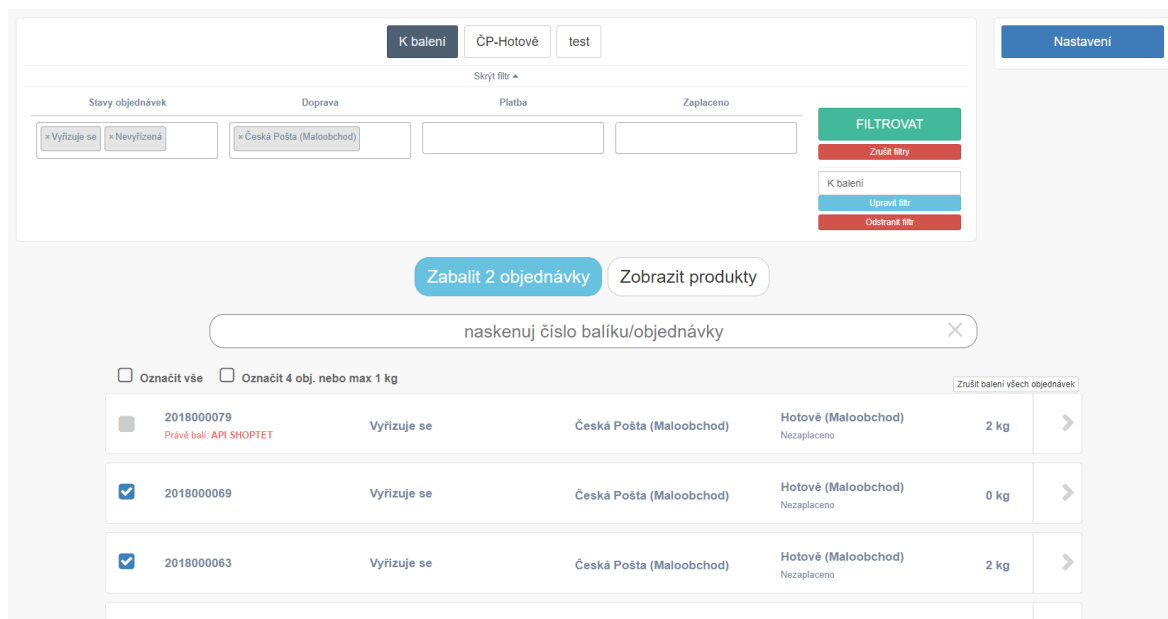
K balení
ČP-Hotově
test

Nastavení

Skrýt filtr ▲

Stavy objednávek
Doprava
Platba
Zaplaceno

× Vyřizuje se × Nevyřízená
× Česká Pošta (Maloobchod)

FILTROVAT
Zrušit filtry

K balení
Upravit filtr
Odstranit filtr

Zabalit 2 objednávky
Zobrazit produkty

naskenuj číslo balíku/objednávky

Označit vše
Označit 4 obj. nebo max 1 kg

Zrušit balení všech objednávek

| | | | | |
|---|---|---|---|---|
| 2018000079 Právě balí: API SHOPTET | Vyřizuje se | Česká Pošta (Maloobchod) | Hotově (Maloobchod) Nezaplaceno | 2 kg |
| 2018000069 | Vyřizuje se | Česká Pošta (Maloobchod) | Hotově (Maloobchod) Nezaplaceno | 0 kg |
| 2018000063 | Vyřizuje se | Česká Pošta (Maloobchod) | Hotově (Maloobchod) Nezaplaceno | 2 kg |